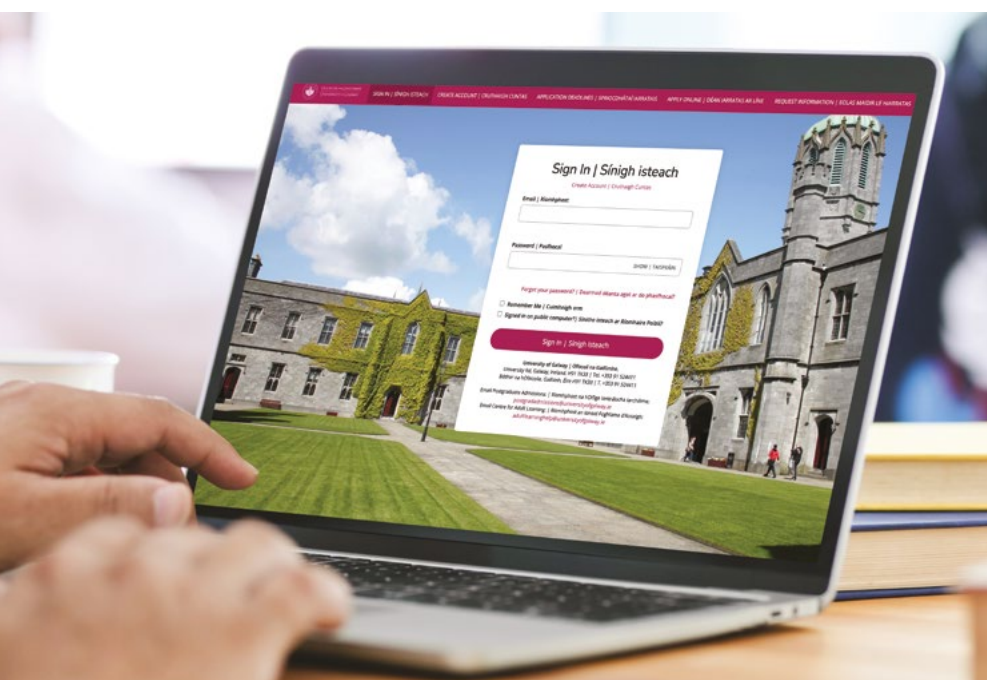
SIGN IN | SÍNIGH ISTEACH   CREATE ACCOUNT | CRUTHAIGH CUNTAS   APPLICATION DEADLINES | SPRIOCDHÁTAÍ IARRATAIS   APPLY ONLINE | DÉAN IARRATAS AR LÍNE   REQUEST INFORMATION | IARR EOLAS

Sign In | Sínigh isteach

Create Account | Cruthaigh Cuntas

Email | Ríomhphost

Password | Pasfhocal

SHOW | TAISPEÁIN

Forgot your password? | Dearmad déanta agat ar do phasfhocal?

Remember Me | Cuimhnigh orm

Signed in on public computer? | Sínithe isteach ar Ríomhaire Poiblí?

Sign In | Sínigh Isteach

University of Galway | Ollscoil na Gaillimhe,
University Rd, Galway, Ireland, H91 TK33 | Tel: +353 91 524411
Bóthar na hOllscoile, Gaillimh, Éire H91 TK33 | T: +353 91 524411

Email Postgraduate Admissions | Ríomhphost na hOifige Iontrála Iarchéime:
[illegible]
Email Centre for Adult Learning | Ríomhphost an Ionaid Foghlama d'Aosaigh:
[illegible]